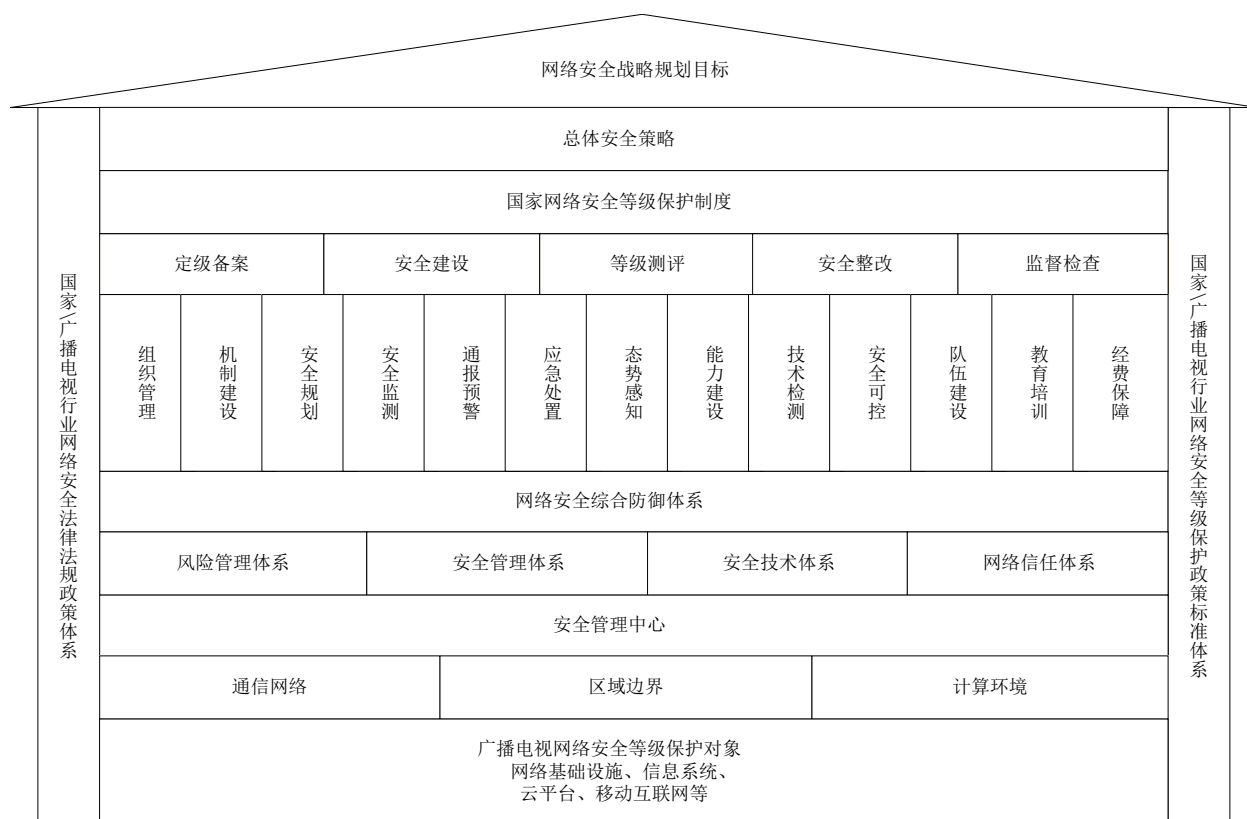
网络安全战略规划目标

国家/广播电视行业网络安全法律法规政策体系

总体安全策略

国家网络安全等级保护制度

| 定级备案 | 安全建设 | 等级测评 | 安全整改 | 监督检查 |
|---|---|---|---|---|

| 组织管理 | 机制建设 | 安全规划 | 安全监测 | 通报预警 | 应急处置 | 态势感知 | 能力建设 | 技术检测 | 安全可控 | 队伍建设 | 教育培训 | 经费保障 |
|---|---|---|---|---|---|---|---|---|---|---|---|---|

网络安全综合防御体系

| 风险管理体系 | 安全管理体系 | 安全技术体系 | 网络信任体系 |
|---|---|---|---|

安全管理中心

| 通信网络 | 区域边界 | 计算环境 |
|---|---|---|

广播电视网络安全等级保护对象
网络基础设施、信息系统、
云平台、移动互联网等

国家/广播电视行业网络安全等级保护政策标准体系